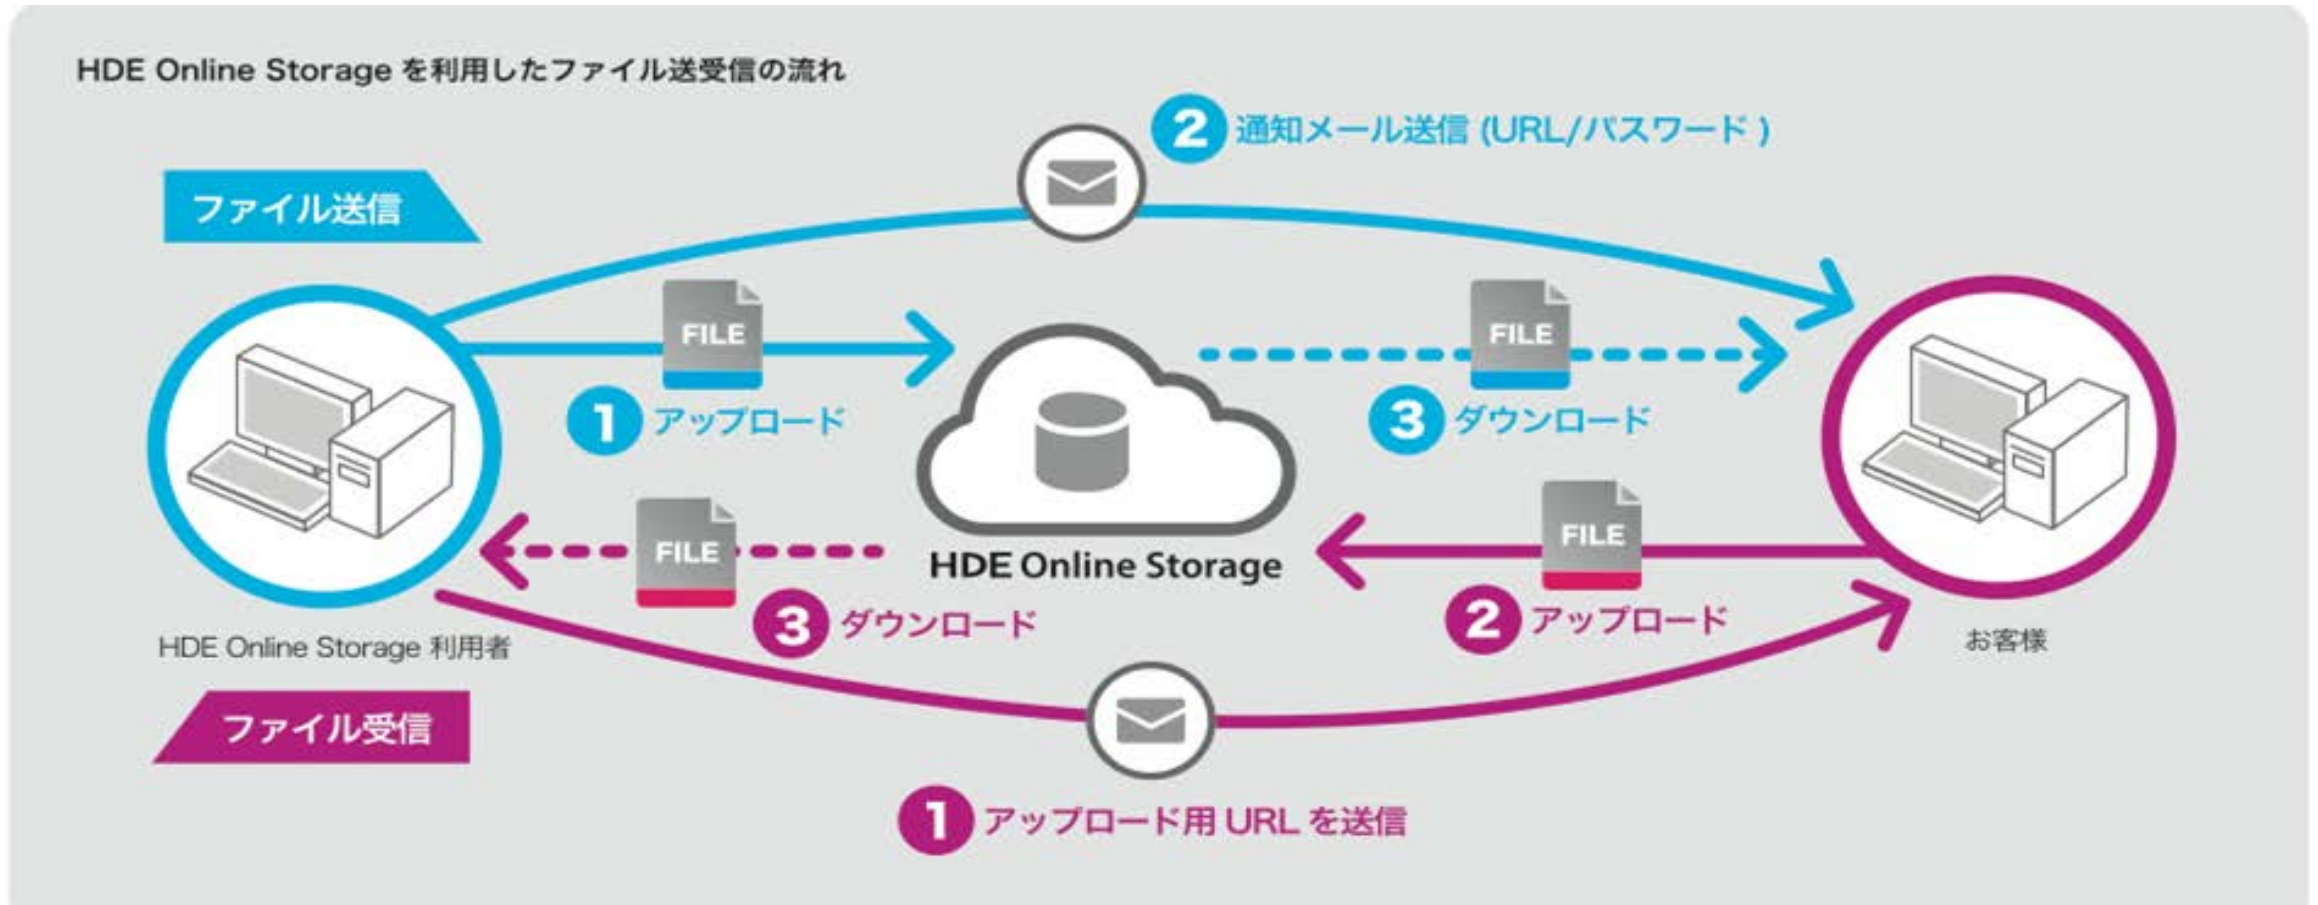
HDE Online Storage を利用したファイル送受信の流れ

2 通知メール送信 (URL/パスワード )

ファイル送信

FILE

1 アップロード

FILE

3 ダウンロード

HDE Online Storage

FILE

3 ダウンロード

FILE

2 アップロード

HDE Online Storage 利用者

お客様

ファイル受信

1 アップロード用 URL を送信